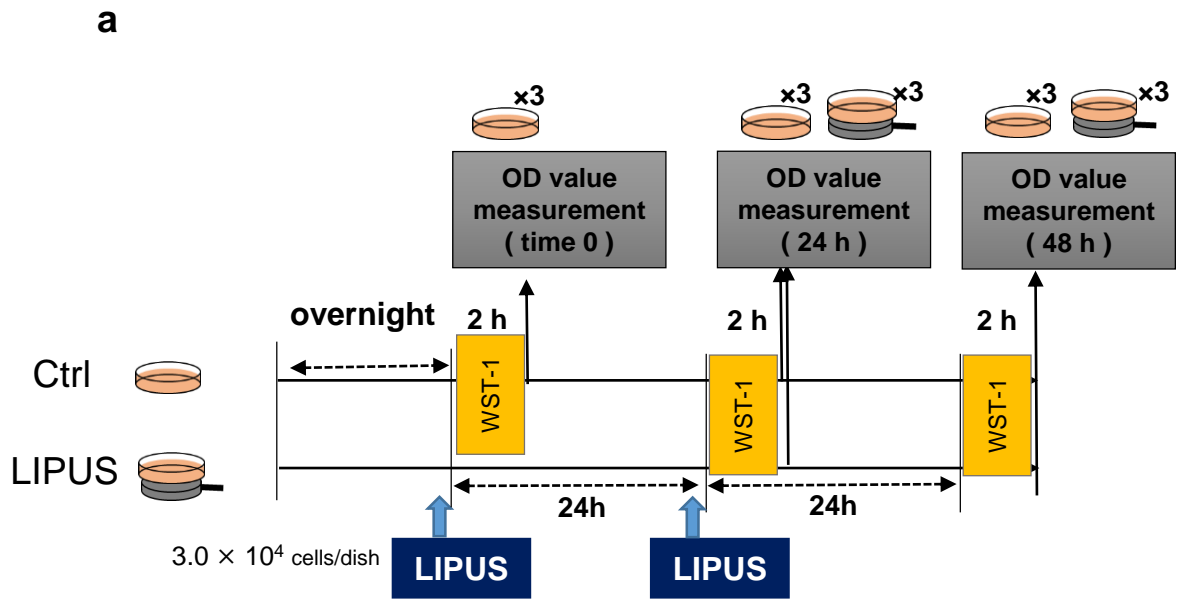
a

×3

OD value measurement ( time 0 )

×3 ×3

OD value measurement ( 24 h )

×3 ×3

OD value measurement ( 48 h )

overnight

2 h

2 h

2 h

Ctrl

LIPUS

WST-1

WST-1

WST-1

24h

24h

$3.0 \times 10^4$ cells/dish

LIPUS

LIPUS